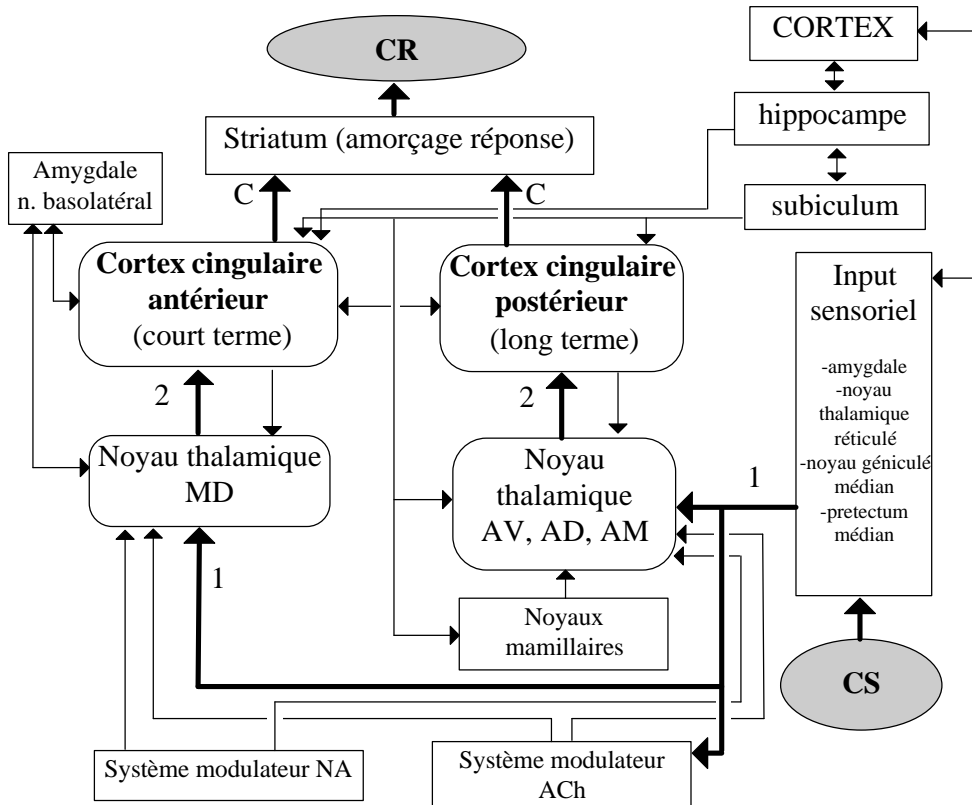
CR

CORTEX

hippocampe

Striatum (amorçage réponse)

Amygdale n. basolatéral

C

C

subiculum

Cortex cingulaire antérieur (court terme)

Cortex cingulaire postérieur (long terme)

Input sensoriel

-amygdale
-noyau thalamique réticulé
-noyau géniculé médian
-pretectum médian

2

2

Noyau thalamique MD

Noyau thalamique AV, AD, AM

1

1

Noyaux mamillaires

CS

Système modulateur NA

Système modulateur ACh